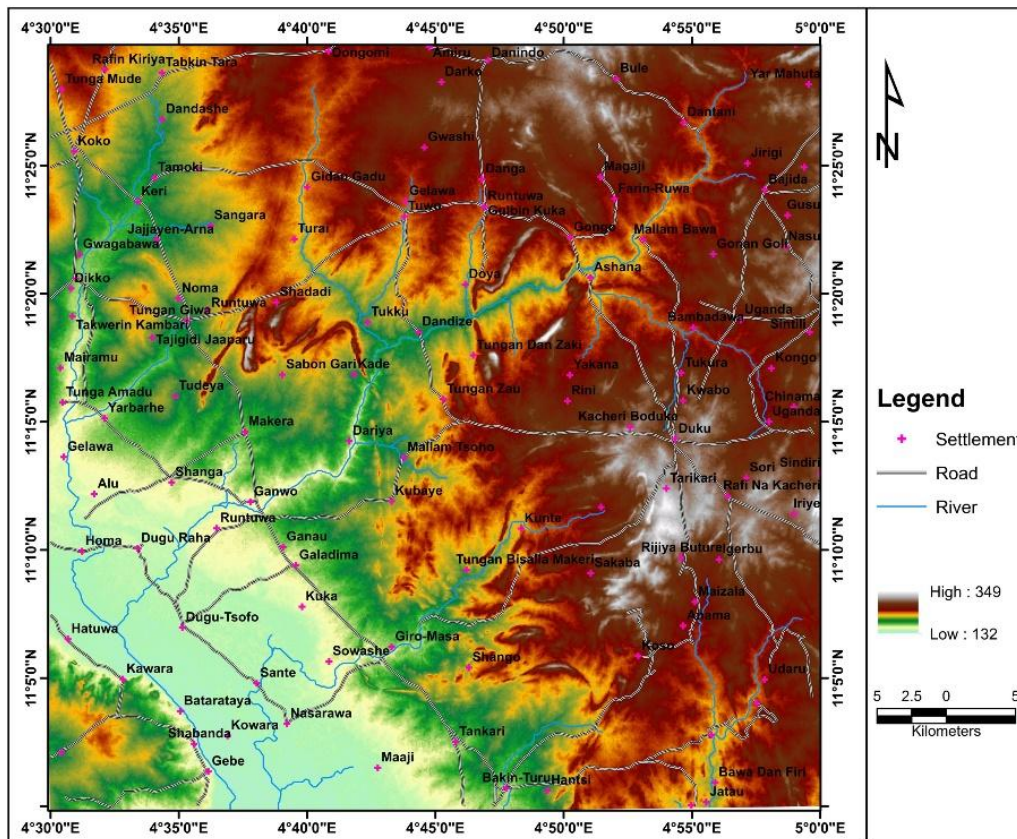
4°30'0"E 4°35'0"E 4°40'0"E 4°45'0"E 4°50'0"E 4°55'0"E 5°0'0"E

Rafin Kiriya Tabkin Tara Dongomi Amiru Danindo Tunga Mude Darko Bule Yar Mahuta Dandashe Dantani Gwashi Koko Jirigi Tamoki Gidan Gadu Danga Magaji Bajida Keri Gelawa Farin-Ruwa Gusu Tuwo Runtuwa Sangara Gulbin Kuka Gongo Jajjayen-Arna Turai Mallam Bawa Nasu Gwagabawa Gonan Goli Ashana Dikko Doya Noma Shadadi Uganda Tungan Giwa Runtuwa Tukku Dandize Bambadawa Sintili Takwerin Kambari Tajigidi Jaaparu Tungan Dan Zaki Kongo Mairamu Sabon Gari Kade Yakana Tukura Tudeya Tungan Zau Rini Kwabo Chinama Tunga Amadu Uganda Yarbarhe Kacheri Boduka Makera Dariya Duku Gelawa Mallam Tsoho Sori Sindiri Shanga Tarikari Rafi Na Kacheri Alu Kubaye Iriye Ganwo Kunte Runtuwa Ganau Homa Dugu Raha Galadima Tungan Bisalla Makeri Sakaba Rijiya Buturai Igerbu Kuka Dugu-Tsofo Maizala Hatuwa Giro-Masa Ajama Sowashe Koso Shango Kawara Sante Udaru Batarataya Nasarawa Kowara Shabanda Tankari Gebe Maaji Bawa Dan Firi Bakin-Turu Hantsi Jatau

11°25'0"N 11°20'0"N 11°15'0"N 11°10'0"N 11°5'0"N

4°30'0"E 4°35'0"E 4°40'0"E 4°45'0"E 4°50'0"E 4°55'0"E 5°0'0"E

N

Legend
Settlement
Road
River

High : 349
Low : 132

5 2.5 0 5
Kilometers